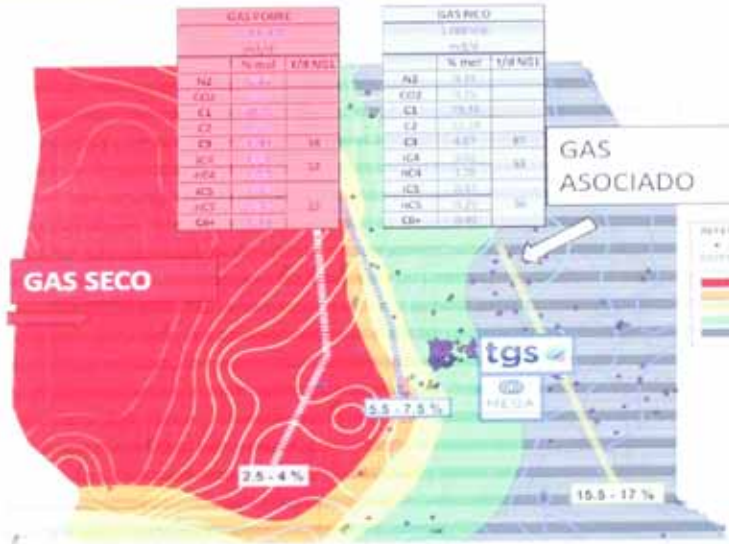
| GAS POBRE | | |
|---|---|---|
| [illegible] | | |
| m3/d | | |
| | % mol | 1/8 NGL |
| N2 | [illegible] | |
| CO2 | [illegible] | |
| C1 | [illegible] | |
| C2 | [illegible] | |
| C3 | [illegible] | 38 |
| iC4 | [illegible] | 57 |
| nC4 | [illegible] | |
| iC5 | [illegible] | |
| nC5 | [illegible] | 22 |
| C6+ | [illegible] | |

| GAS RICO | | |
|---|---|---|
| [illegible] | | |
| m3/d | | |
| | % mol | 1/8 NGL |
| N2 | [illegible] | |
| CO2 | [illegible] | |
| C1 | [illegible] | |
| C2 | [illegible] | |
| C3 | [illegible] | 87 |
| iC4 | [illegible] | 58 |
| nC4 | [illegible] | |
| iC5 | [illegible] | |
| nC5 | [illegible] | 36 |
| C6+ | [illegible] | |

GAS ASOCIADO

GAS SECO

tgs

MEGA

5.5 - 7.5 %

2.5 - 4 %

15.5 - 17 %